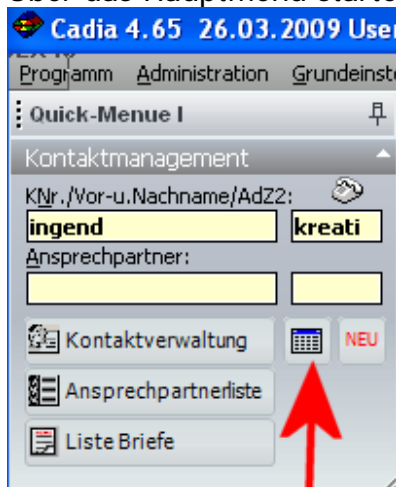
Über das Hauptmenü starte

Cadia 4.65 26.03.2009 User

Programm Administration Grundeinste

Quick-Menue I

Kontaktmanagement

KNr./Vor-u.Nachname/AdZ2:

ingend

kreati

Ansprechpartner:

Kontaktverwaltung

NEU

Ansprechpartnerliste

Liste Briefe